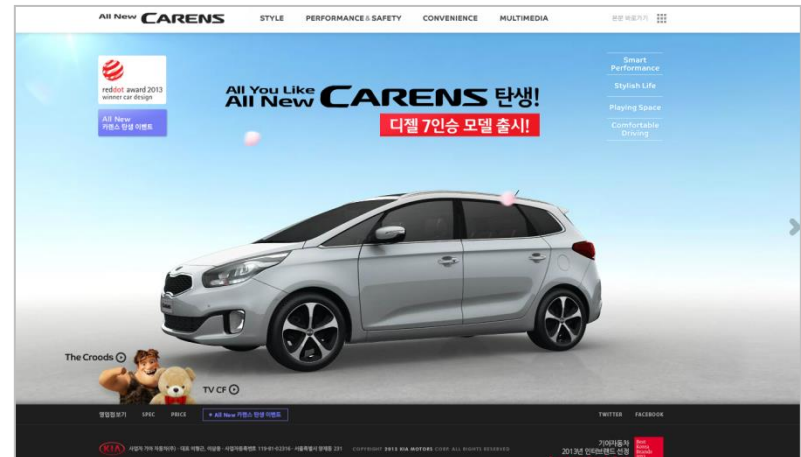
All New CARENS
STYLE
PERFORMANCE & SAFETY
CONVENIENCE
MULTIMEDIA
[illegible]

reddot award 2013
winner car design

All New
카렌스 탄생 이벤트

All You Like
All New CARENS 탄생!
디젤 7인승 모델 출시!

Smart Performance
Stylish Life
Playing Space
Comfortable Driving

The Croods
TV CF

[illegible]
SPEC
PRICE
+ All New 카렌스 탄생 이벤트
TWITTER
FACEBOOK

KIA
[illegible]
COPYRIGHT 2013 KIA MOTORS CORP. ALL RIGHTS RESERVED
기아자동차
2013년 인터브랜드 선정
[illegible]